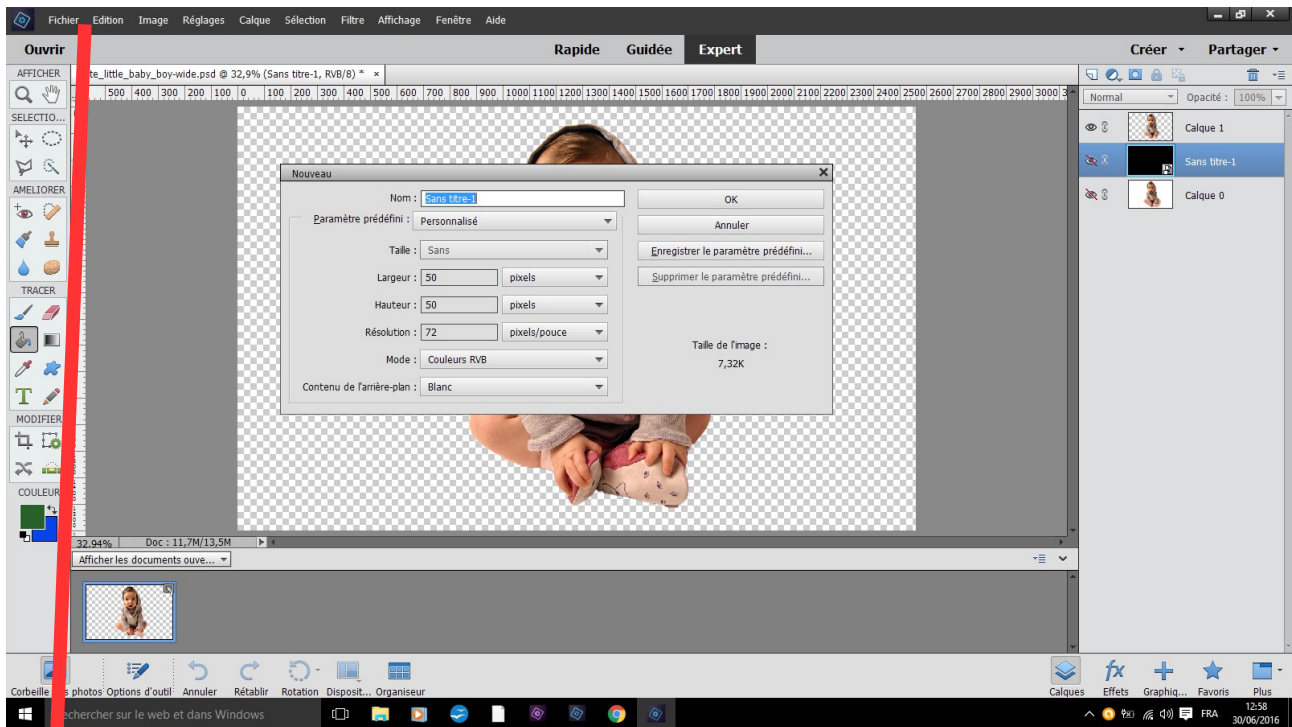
Fichier Edition Image Réglages Calque Sélection Filtre Affichage Fenêtre Aide

Ouvrir

Rapide Guidée Expert

Créer ▾ Partager ▾

AFFICHER

SELECTIO...

AMELIORER

TRACER

MODIFIER

COULEUR

te_little_baby_boy-wide.psd @ 32,9% (Sans titre-1, RVB/8) * ×

500 400 300 200 100 0 100 200 300 400 500 600 700 800 900 1000 1100 1200 1300 1400 1500 1600 1700 1800 1900 2000 2100 2200 2300 2400 2500 2600 2700 2800 2900 3000 3

Normal

Opacité : 100%

Calque 1

Sans titre-1

Calque 0

Nouveau

Nom : Sans titre-1

Paramètre prédéfini : Personnalisé

Taille : Sans

Largeur : 50 pixels

Hauteur : 50 pixels

Résolution : 72 pixels/pouce

Mode : Couleurs RVB

Contenu de l'arrière-plan : Blanc

OK

Annuler

Enregistrer le paramètre prédéfini...

Supprimer le paramètre prédéfini...

Taille de l'image :

7,32K

32,94% Doc : 11,7M/13,5M

Afficher les documents ouve...

Corbeille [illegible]s photos Options d'outil Annuler Rétablir Rotation Disposit... Organiseur

Calques Effets Graphiq... Favoris Plus

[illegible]chercher sur le web et dans Windows

FRA 12:58 30/06/2016